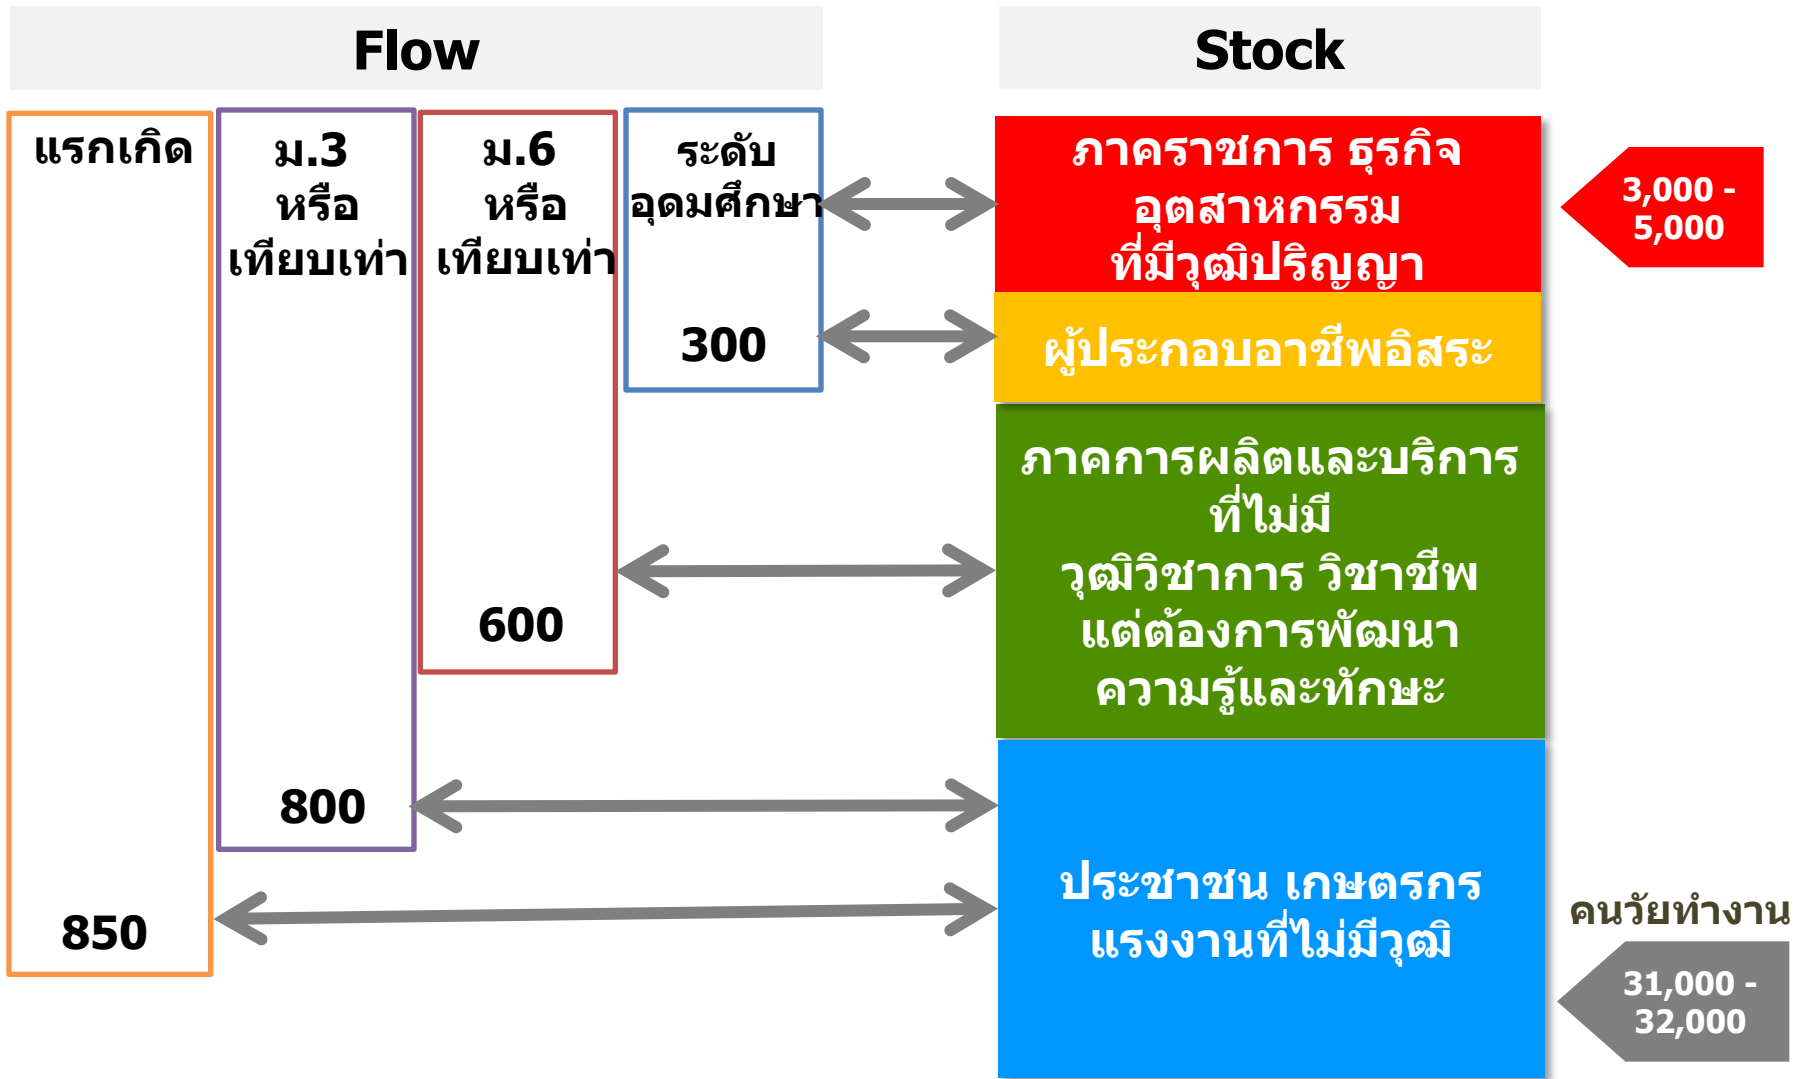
Flow

Stock

แรกเกิด

850

ม.3
หรือ
เทียบเท่า

800

ม.6
หรือ
เทียบเท่า

600

ระดับ
อุดมศึกษา

300

ภาคราชการ ธุรกิจ
อุตสาหกรรม
ที่มีวุฒิปริญญา

3,000 - 5,000

ผู้ประกอบอาชีพอิสระ

ภาคการผลิตและบริการ
ที่ไม่มี
วุฒิวิชาการ วิชาชีพ
แต่ต้องการพัฒนา
ความรู้และทักษะ

ประชาชน เกษตรกร
แรงงานที่ไม่มีวุฒิ

คนวัยทำงาน

31,000 - 32,000